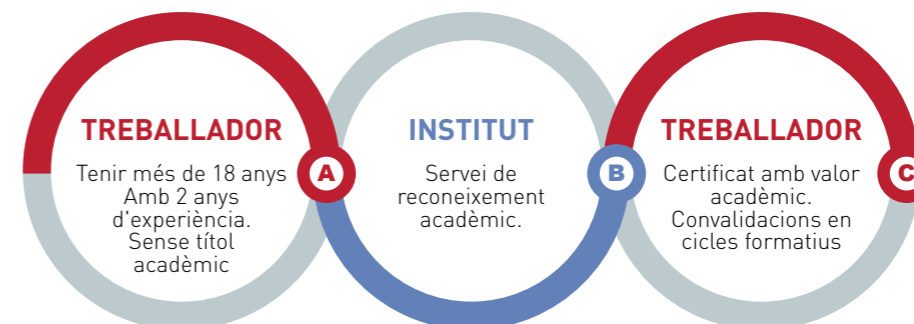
TREBALLADOR

Tenir més de 18 anys Amb 2 anys d'experiència. Sense títol acadèmic

A

INSTITUT

Servei de reconeixement acadèmic.

B

TREBALLADOR

Certificat amb valor acadèmic. Convalidacions en cicles formatius

C